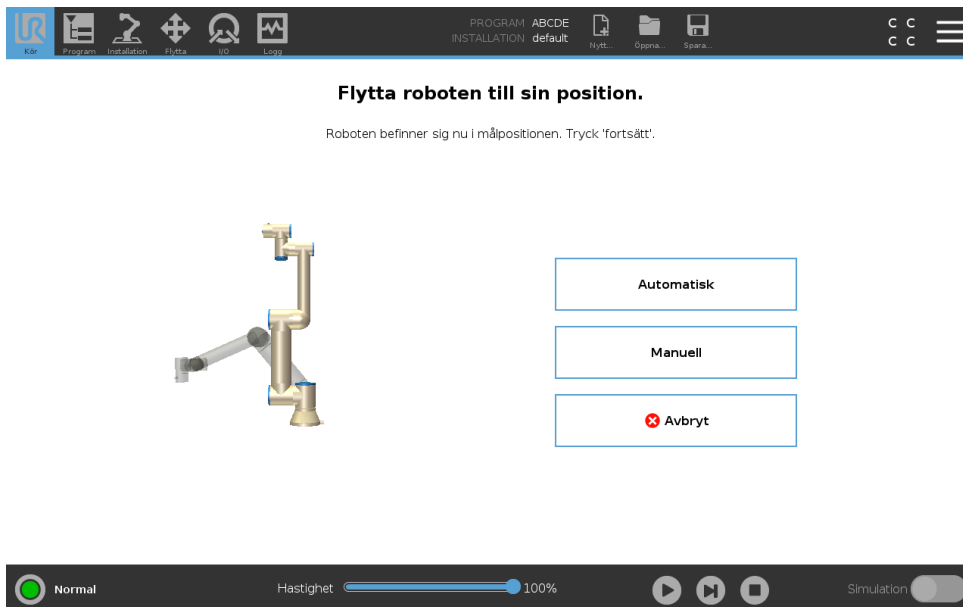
Kör Program Installation Flytta I/O Logg

PROGRAM ABCDE
INSTALLATION default

Nytt... Öppna... Spara...

C C
C C

Flytta roboten till sin position.

Roboten befinner sig nu i målpositionen. Tryck 'fortsätt'.

Automatisk

Manuell

Avbryt

Normal

Hastighet 100%

Simulation